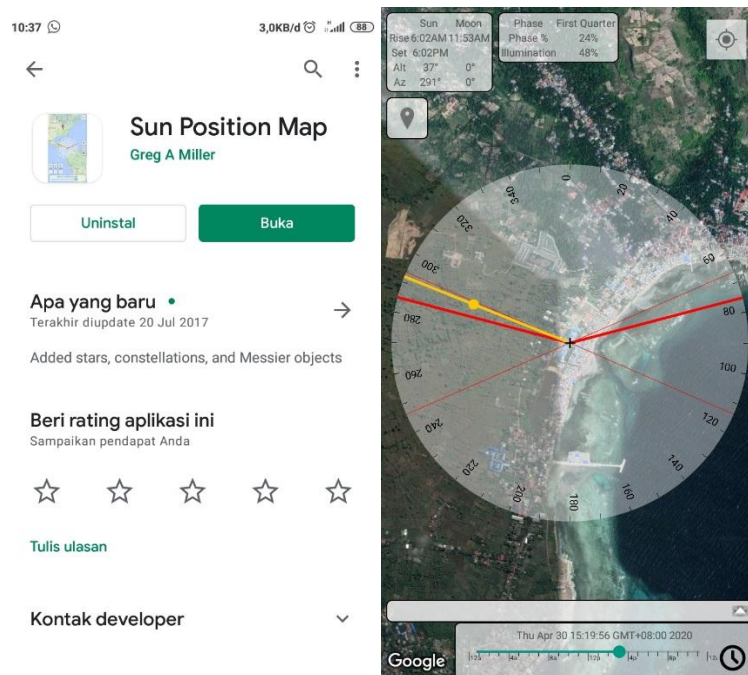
10:37

3,0KB/d 88

Sun Position Map
Greg A Miller

Uninstal
Buka

Apa yang baru •
Terakhir diupdate 20 Jul 2017

Added stars, constellations, and Messier objects

Beri rating aplikasi ini
Sampaikan pendapat Anda

Tulis ulasan

Kontak developer

| | Sun | Moon |
|---|---|---|
| Rise | 6:02AM | 11:53AM |
| Set | 6:02PM | |
| Alt | 37° | 0° |
| Az | 291° | 0° |

| Phase | First Quarter |
|---|---|
| Phase % | 24% |
| Illumination | 48% |

0
20
40
60
80
100
120
140
160
180
200
220
240
260
280
300
320
340

Thu Apr 30 15:19:56 GMT+08:00 2020

Google